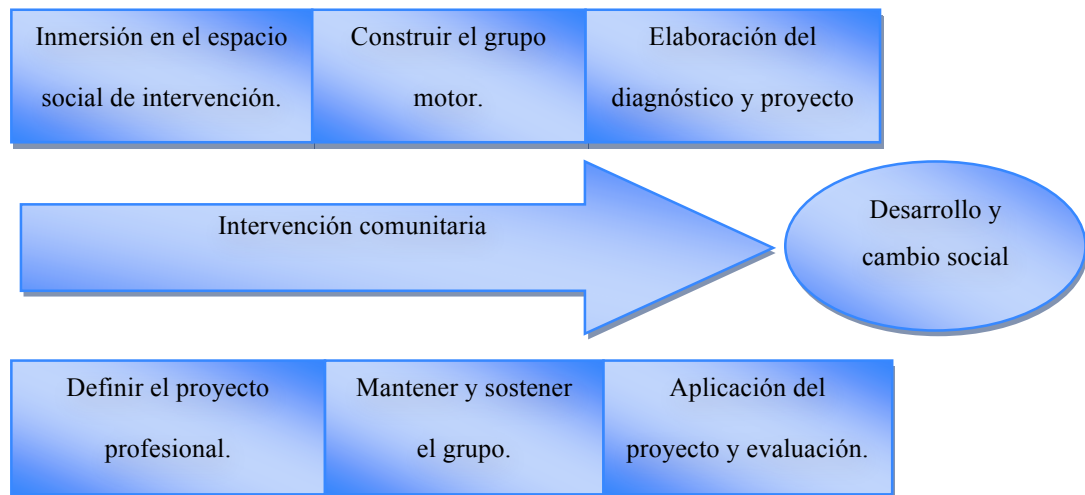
Inmersión en el espacio social de intervención.

Construir el grupo motor.

Elaboración del diagnóstico y proyecto

Intervención comunitaria

Desarrollo y cambio social

Definir el proyecto profesional.

Mantener y sostener el grupo.

Aplicación del proyecto y evaluación.